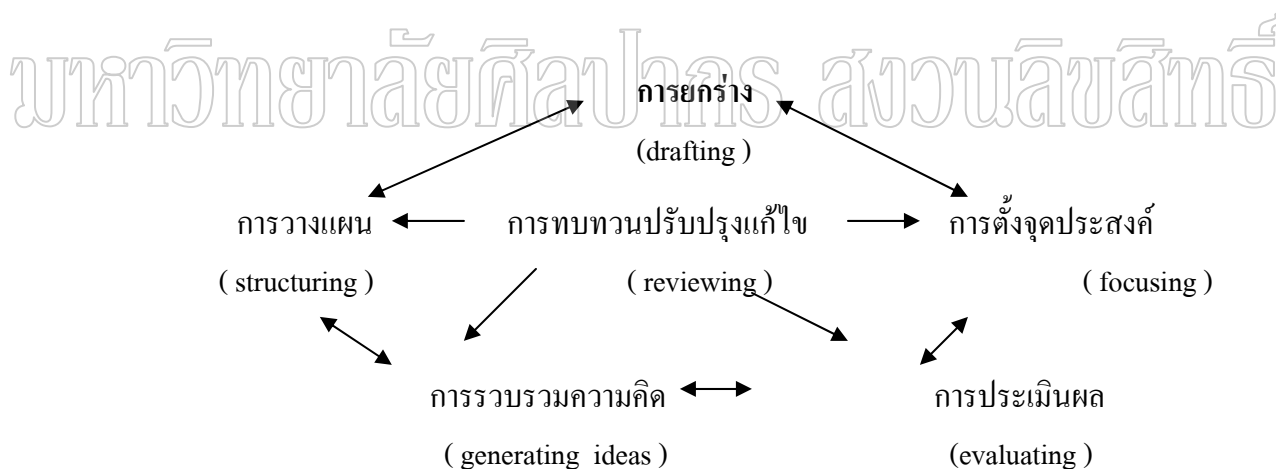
มหาวิทยาลัยศิลปากร สงวนลิขสิทธิ์

การยกร่าง

(drafting )

การวางแผน

( structuring )

การทบทวนปรับปรุงแก้ไข

( reviewing )

การตั้งจุดประสงค์

( focusing )

การรวบรวมความคิด

( generating ideas )

การประเมินผล

(evaluating )